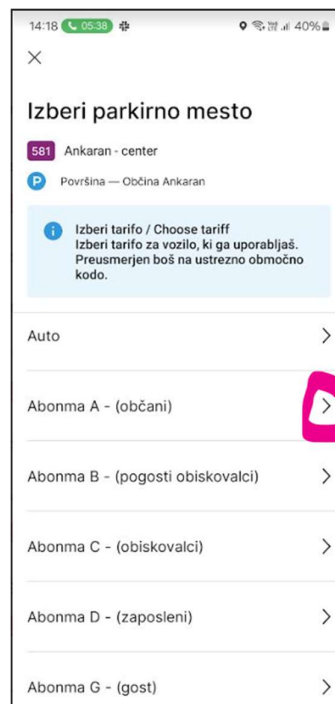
14:18 05:38 40%

×

Izberi parkirno mesto

581 Ankaran - center

P Površina — Občina Ankaran

Izberi tarifo / Choose tariff
Izberi tarifo za vozilo, ki ga uporabljaš. Preusmerjen boš na ustrezno območno kodo.

Auto >

Abonma A - (občani) >

Abonma B - (pogosti obiskovalci) >

Abonma C - (obiskovalci) >

Abonma D - (zaposleni) >

Abonma G - (gost) >